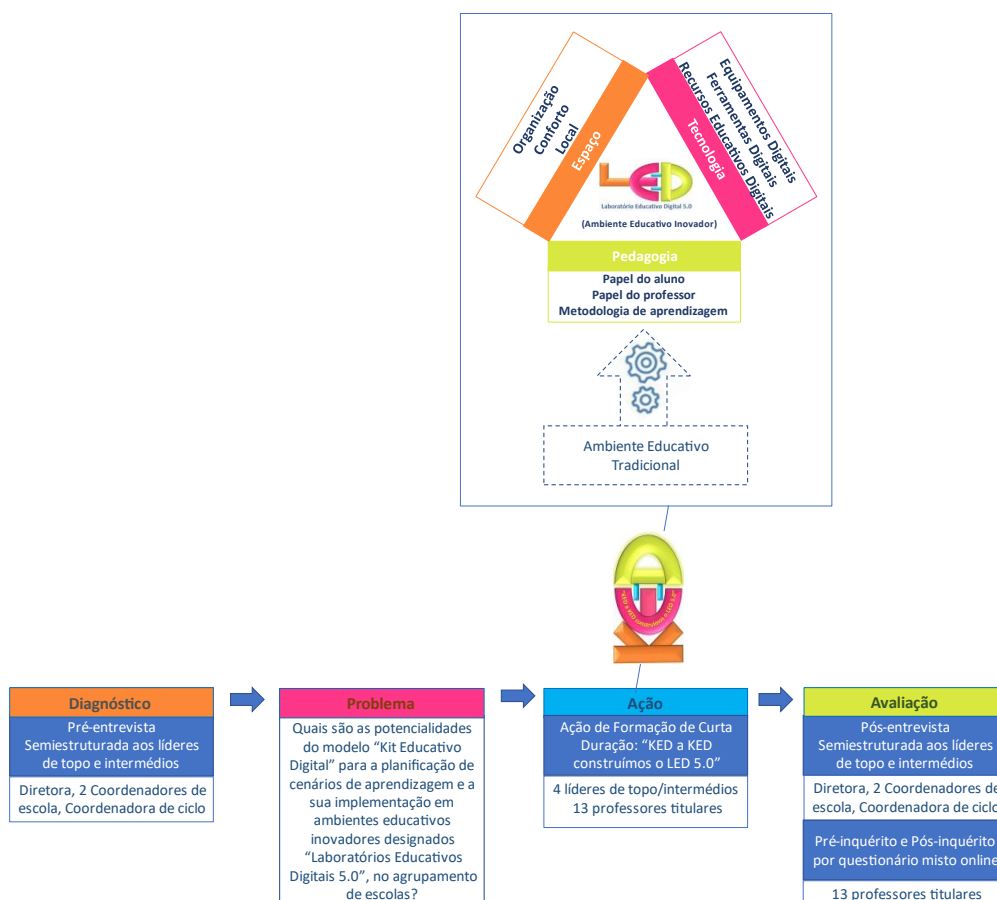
Organização
Conforto
Local

Espaço

Equipamentos Digitais
Ferramentas Digitais
Recursos Educativos Digitais

Tecnologia

LED
Laboratório Educativo Digital 5.0
(Ambiente Educativo Inovador)

Pedagogia
Papel do aluno
Papel do professor
Metodologia de aprendizagem

Ambiente Educativo Tradicional

Diagnóstico
Pré-entrevista Semiestruturada aos líderes de topo e intermédios
Diretora, 2 Coordenadores de escola, Coordenadora de ciclo

Problema
Quais são as potencialidades do modelo "Kit Educativo Digital" para a planificação de cenários de aprendizagem e a sua implementação em ambientes educativos inovadores designados "Laboratórios Educativos Digitais 5.0", no agrupamento de escolas?

Ação
Ação de Formação de Curta Duração: "KED a KED construímos o LED 5.0"
4 líderes de topo/intermédios
13 professores titulares

Avaliação
Pós-entrevista Semiestruturada aos líderes de topo e intermédios
Diretora, 2 Coordenadores de escola, Coordenadora de ciclo
Pré-inquérito e Pós-inquérito por questionário misto online
13 professores titulares